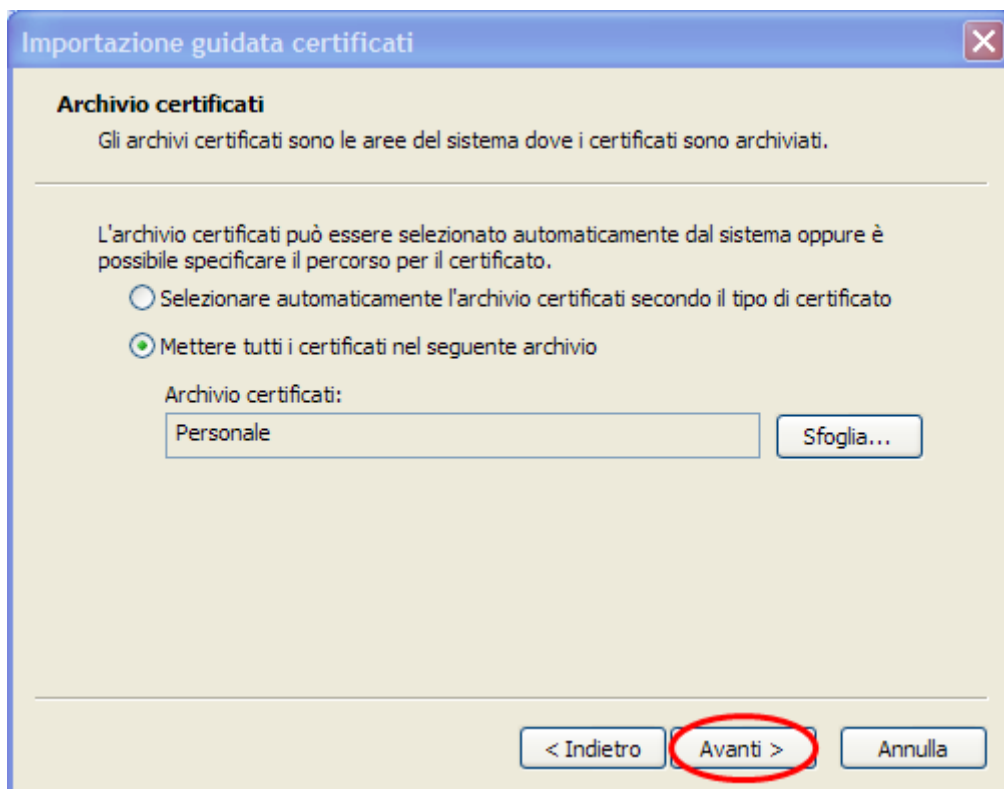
Importazione guidata certificati

Archivio certificati

Gli archivi certificati sono le aree del sistema dove i certificati sono archiviati.

L'archivio certificati può essere selezionato automaticamente dal sistema oppure è possibile specificare il percorso per il certificato.

Selezionare automaticamente l'archivio certificati secondo il tipo di certificato

Mettere tutti i certificati nel seguente archivio

Archivio certificati:

Personale

Sfoglia...

< Indietro

Avanti >

Annulla